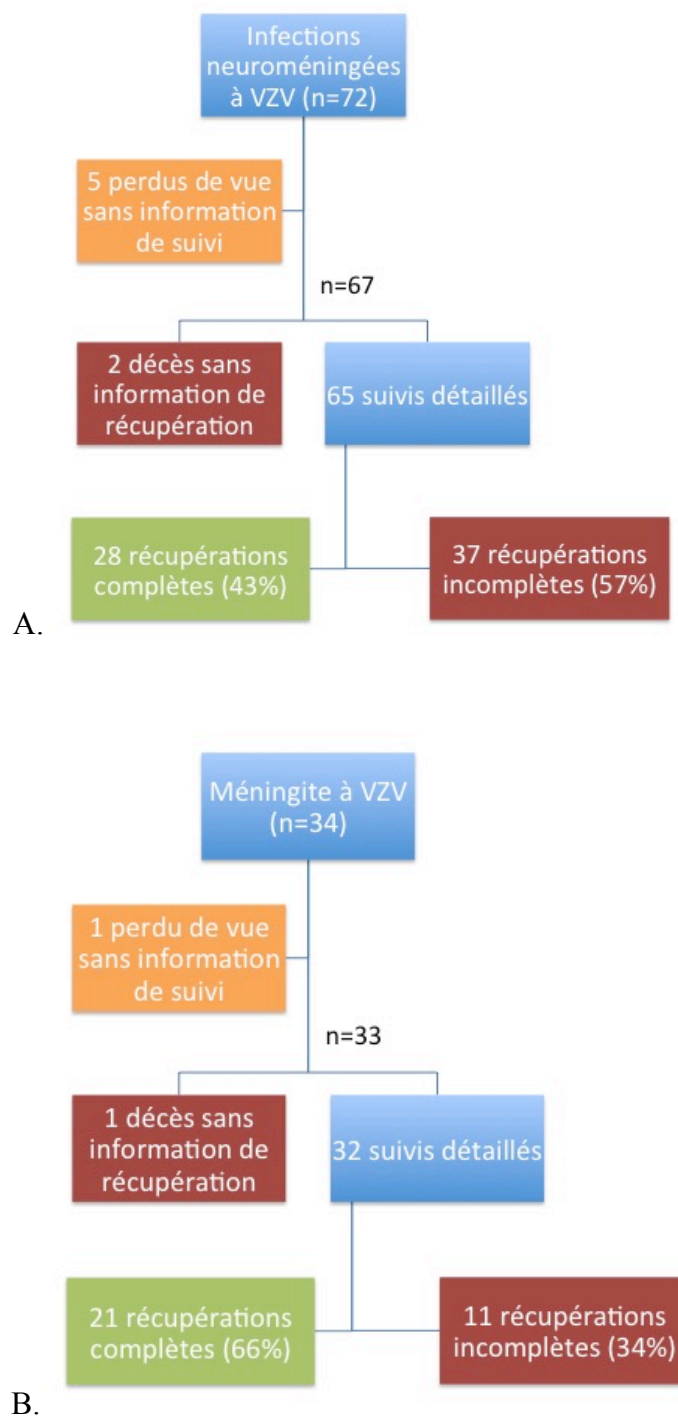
Infections neuroméningées à VZV (n=72)

5 perdus de vue sans information de suivi

n=67

2 décès sans information de récupération

65 suivis détaillés

28 récupérations complètes (43%)

37 récupérations incomplètes (57%)

A.

Méningite à VZV (n=34)

1 perdu de vue sans information de suivi

n=33

1 décès sans information de récupération

32 suivis détaillés

21 récupérations complètes (66%)

11 récupérations incomplètes (34%)

B.